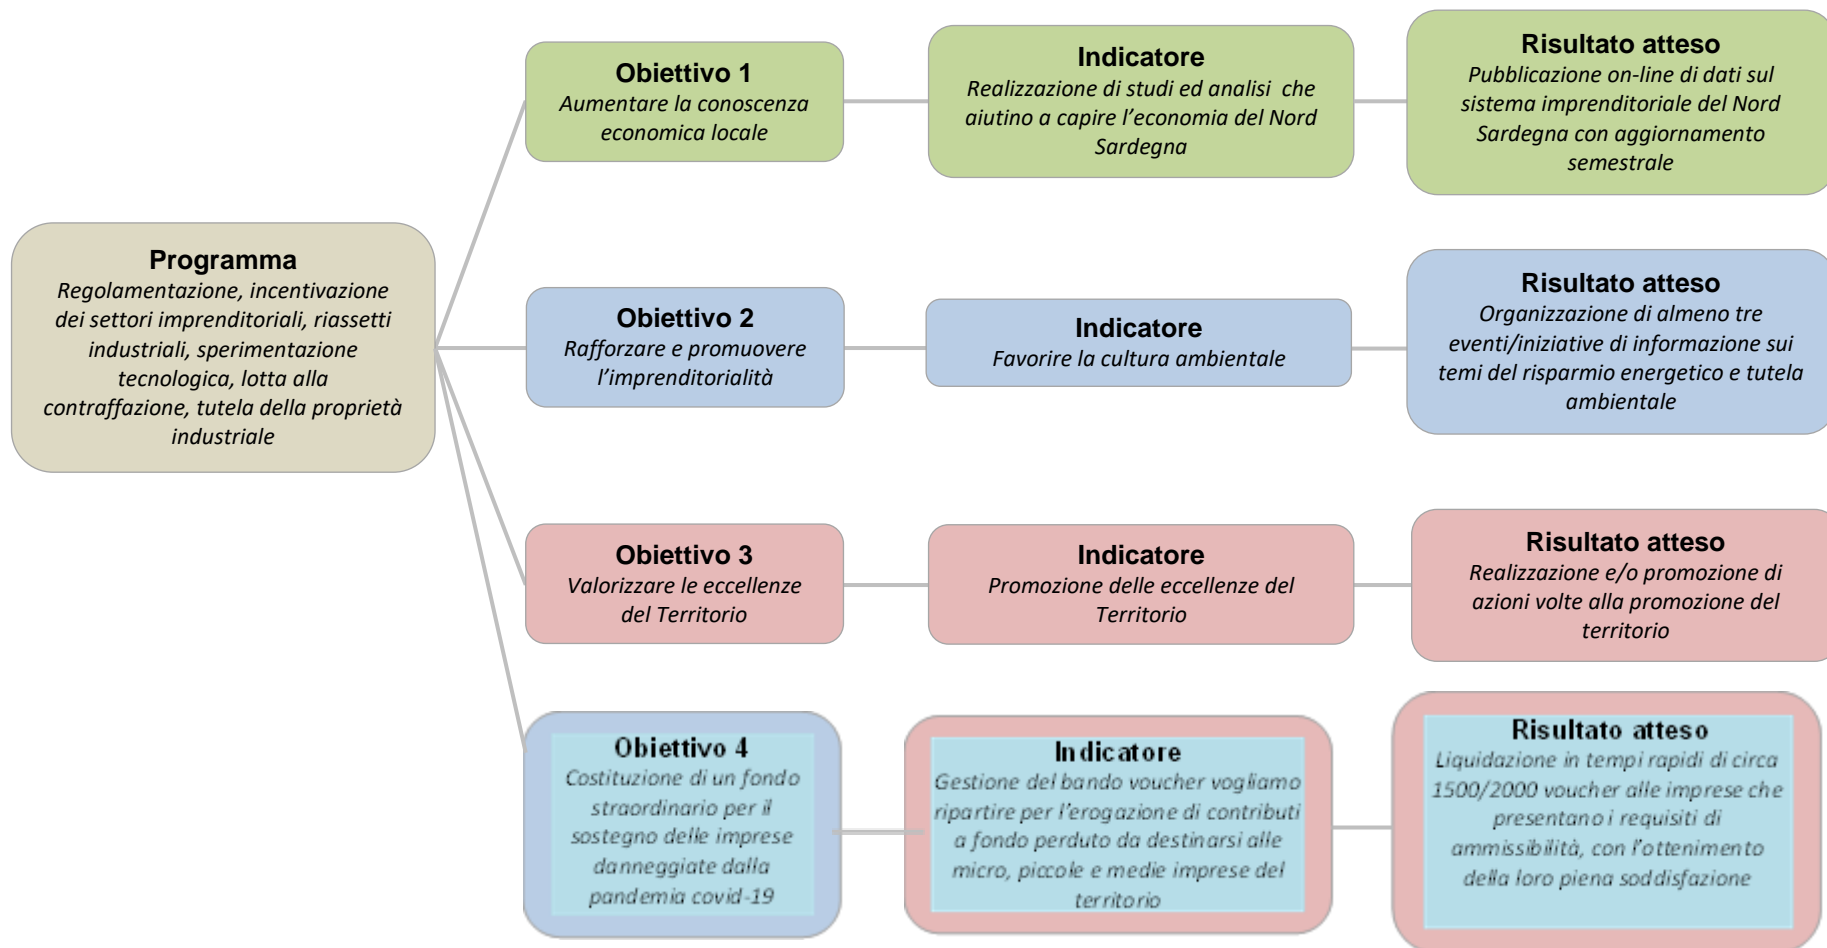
**Programma**
*Regolamentazione, incentivazione dei settori imprenditoriali, riassetti industriali, sperimentazione tecnologica, lotta alla contraffazione, tutela della proprietà industriale*

**Obiettivo 1**
*Aumentare la conoscenza economica locale*

**Indicatore**
*Realizzazione di studi ed analisi che aiutino a capire l'economia del Nord Sardegna*

**Risultato atteso**
*Pubblicazione on-line di dati sul sistema imprenditoriale del Nord Sardegna con aggiornamento semestrale*

**Obiettivo 2**
*Rafforzare e promuovere l'imprenditorialità*

**Indicatore**
*Favorire la cultura ambientale*

**Risultato atteso**
*Organizzazione di almeno tre eventi/iniziative di informazione sui temi del risparmio energetico e tutela ambientale*

**Obiettivo 3**
*Valorizzare le eccellenze del Territorio*

**Indicatore**
*Promozione delle eccellenze del Territorio*

**Risultato atteso**
*Realizzazione e/o promozione di azioni volte alla promozione del territorio*

**Obiettivo 4**
*Costituzione di un fondo straordinario per il sostegno delle imprese danneggiate dalla pandemia covid-19*

**Indicatore**
*Gestione del bando voucher vogliamo ripartire per l'erogazione di contributi a fondo perduto da destinarsi alle micro, piccole e medie imprese del territorio*

**Risultato atteso**
*Liquidazione in tempi rapidi di circa 1500/2000 voucher alle imprese che presentano i requisiti di ammissibilità, con l'ottenimento della loro piena soddisfazione*